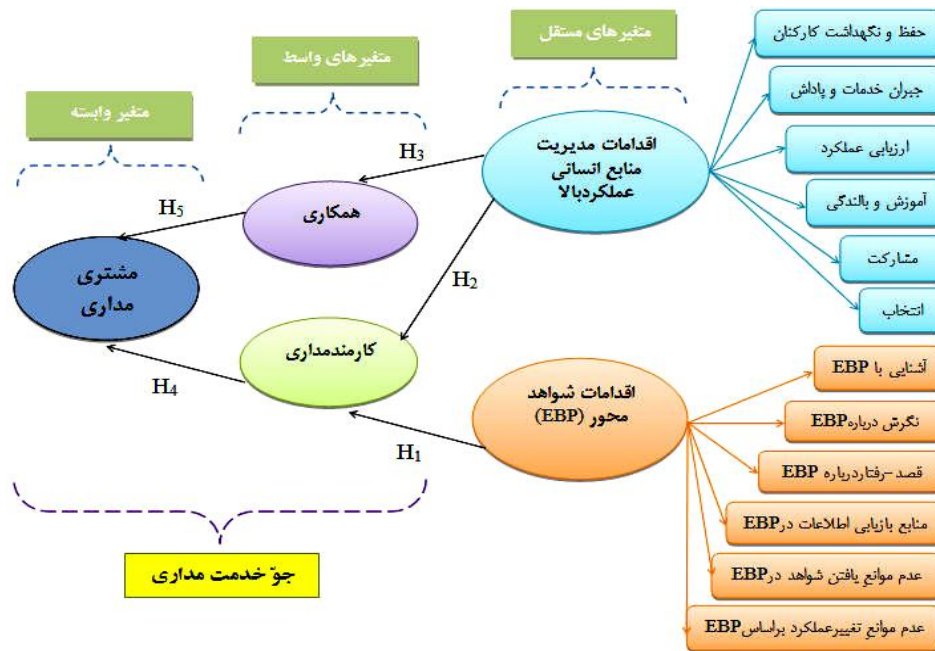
متغیرهای مستقل

متغیرهای واسط

متغیر وابسته

حفظ و نگهداشت کارکنان

جبران خدمات و پاداش

ارزیابی عملکرد

آموزش و بالندگی

مشارکت

انتخاب

اقدامات مدیریت منابع انسانی عملکردبالا

$H_3$

همکاری

$H_5$

مشتری مداری

$H_2$

کارمندمداری

$H_4$

اقدامات شواهد محور (EBP)

$H_1$

آشنایی با EBP

نگرش دربارهEBP

قصد-رفتاردرباره EBP

منابع بازیابی اطلاعات درEBP

عدم موانع یافتن شواهد درEBP

عدم موانع تغییرعملکرد براساسEBP

جوّ خدمت مداری